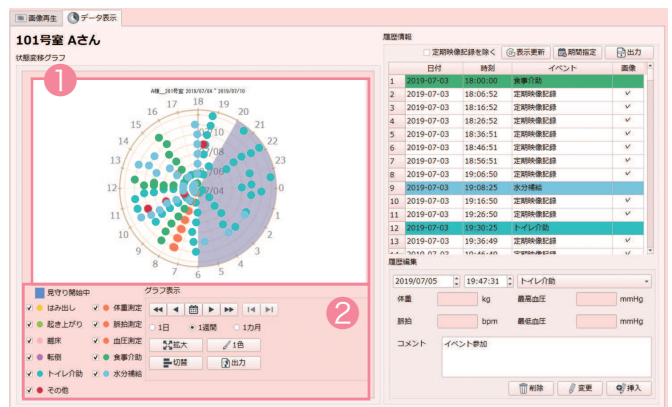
画像再生　データ表示

101号室 Aさん

状態変移グラフ

1

A様＿101号室 2019/07/06 ~ 2019/07/10

18 19 20 21 22 23 0 1 2 3 4 5 6 7 8 9 10 11 12 13 14 15 16 17

7/10 7/09 7/08 7/07 7/06

見守り開始中

グラフ表示

はみ出し　体重測定
起き上がり　脈拍測定
離床　血圧測定
転倒　食事介助
トイレ介助　水分補給
その他

1日　1週間　1カ月

拡大　1色

切替　出力

2

履歴情報

定期映像記録を除く　表示更新　期間指定　出力

| | 日付 | 時刻 | イベント | 画像 |
|---|---|---|---|---|
| 1 | 2019-07-03 | 18:00:00 | 食事介助 | |
| 2 | 2019-07-03 | 18:06:52 | 定期映像記録 | ✓ |
| 3 | 2019-07-03 | 18:16:52 | 定期映像記録 | ✓ |
| 4 | 2019-07-03 | 18:26:52 | 定期映像記録 | ✓ |
| 5 | 2019-07-03 | 18:36:51 | 定期映像記録 | ✓ |
| 6 | 2019-07-03 | 18:46:51 | 定期映像記録 | ✓ |
| 7 | 2019-07-03 | 18:56:51 | 定期映像記録 | ✓ |
| 8 | 2019-07-03 | 19:06:50 | 定期映像記録 | ✓ |
| 9 | 2019-07-03 | 19:08:25 | 水分補給 | |
| 10 | 2019-07-03 | 19:16:50 | 定期映像記録 | ✓ |
| 11 | 2019-07-03 | 19:26:50 | 定期映像記録 | ✓ |
| 12 | 2019-07-03 | 19:30:25 | トイレ介助 | |
| 13 | 2019-07-03 | 19:36:49 | 定期映像記録 | ✓ |

履歴編集

2019/07/05　19:47:31　トイレ介助

体重　kg　最高血圧　mmHg

脈拍　bpm　最低血圧　mmHg

コメント　イベント参加

削除　変更　挿入